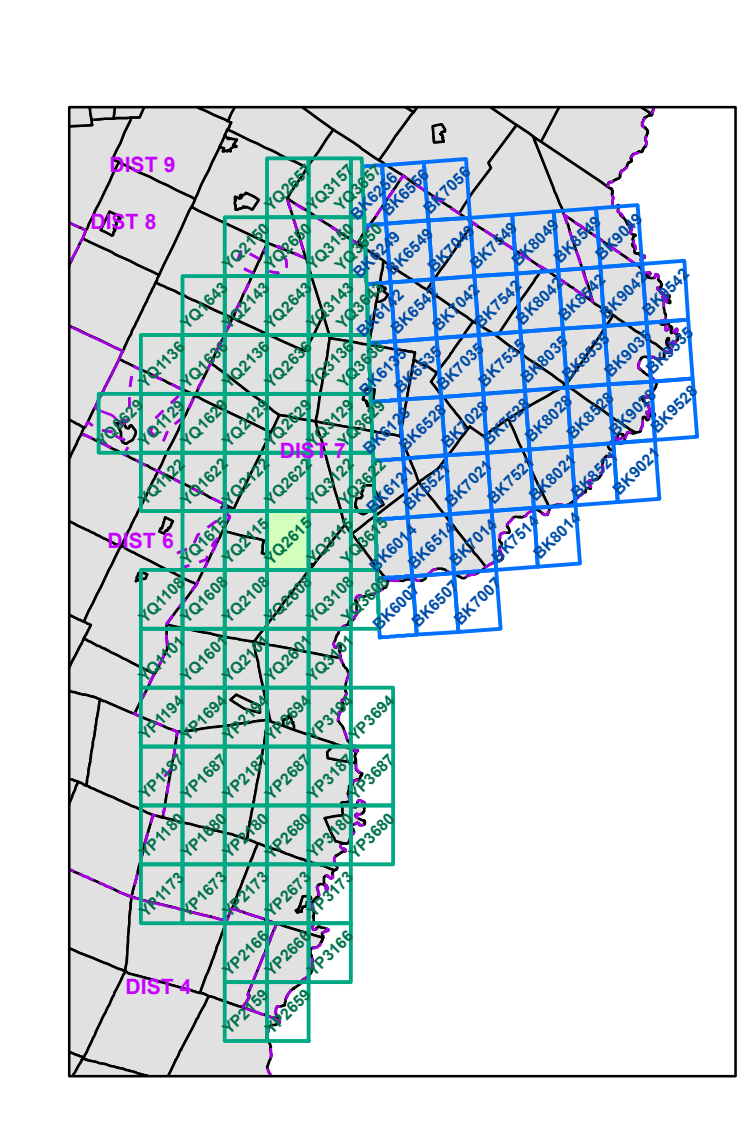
DIST 9
DIST 8
DIST 7
DIST 6
DIST 4

YQ2657 YQ3157 YQ3657
YQ2150 YQ2650 YQ3150 YQ3650
YQ1643 YQ2143 YQ2643 YQ3143 YQ3643
YQ1136 YQ1636 YQ2136 YQ2636 YQ3136 YQ3636
YQ0629 YQ1129 YQ1629 YQ2129 YQ2629 YQ3129 YQ3629
YQ1122 YQ1622 YQ2122 YQ2622 YQ3122 YQ3622
YQ1115 YQ1615 YQ2115 YQ2615 YQ3115 YQ3615
YQ1108 YQ1608 YQ2108 YQ2608 YQ3108 YQ3608
YQ1101 YQ1601 YQ2101 YQ2601 YQ3101
YP1194 YP1694 YP2194 YP2694 YP3194 YP3694
YP1187 YP1687 YP2187 YP2687 YP3187 YP3687
YP1180 YP1680 YP2180 YP2680 YP3180 YP3680
YP1173 YP1673 YP2173 YP2673 YP3173
YP2166 YP2666 YP3166
YP2159 YP2659

BK6256 BK6556 BK7056
BK6249 BK6549 BK7049 BK7549 BK8049 BK8549 BK9049
BK6142 BK6542 BK7042 BK7542 BK8042 BK8542 BK9042 BK9542
BK6135 BK6535 BK7035 BK7535 BK8035 BK8535 BK9035 BK9535
BK6128 BK6528 BK7028 BK7528 BK8028 BK8528 BK9028 BK9528
BK6121 BK6521 BK7021 BK7521 BK8021 BK8521 BK9021
BK6014 BK6514 BK7014 BK7514 BK8014
BK6007 BK6507 BK7007